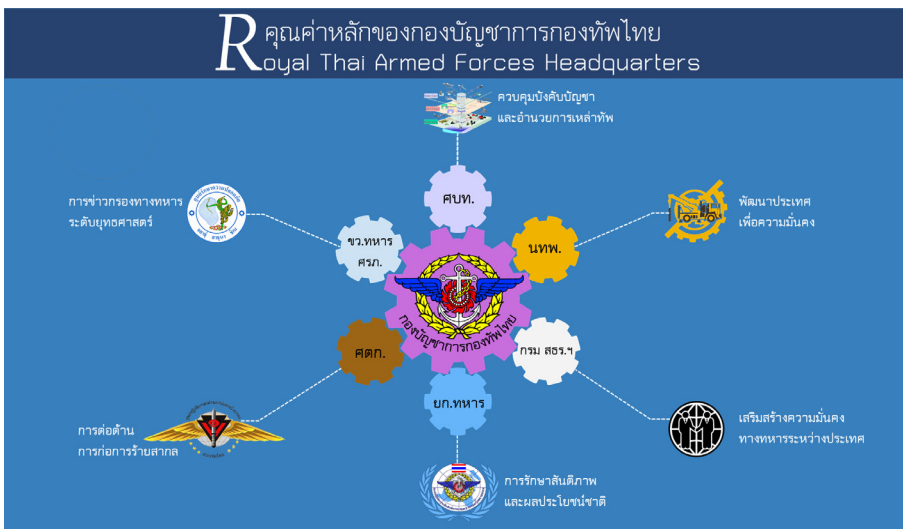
Rคุณค่าหลักของกองบัญชาการกองทัพไทย
Royal Thai Armed Forces Headquarters

ควบคุมบังคับบัญชา
และอำนวยการเหล่าทัพ

ศบท.

การข่าวกรองทางทหาร
ระดับยุทธศาสตร์

ขว.ทหาร
ศรภ.

นทพ.

พัฒนาประเทศ
เพื่อความมั่นคง

กองบัญชาการกองทัพไทย

ศตก.

กรม สธร.ฯ

การต่อต้าน
การก่อการร้ายสากล

ยก.ทหาร

เสริมสร้างความมั่นคง
ทางทหารระหว่างประเทศ

การรักษาสันติภาพ
และผลประโยชน์ชาติ